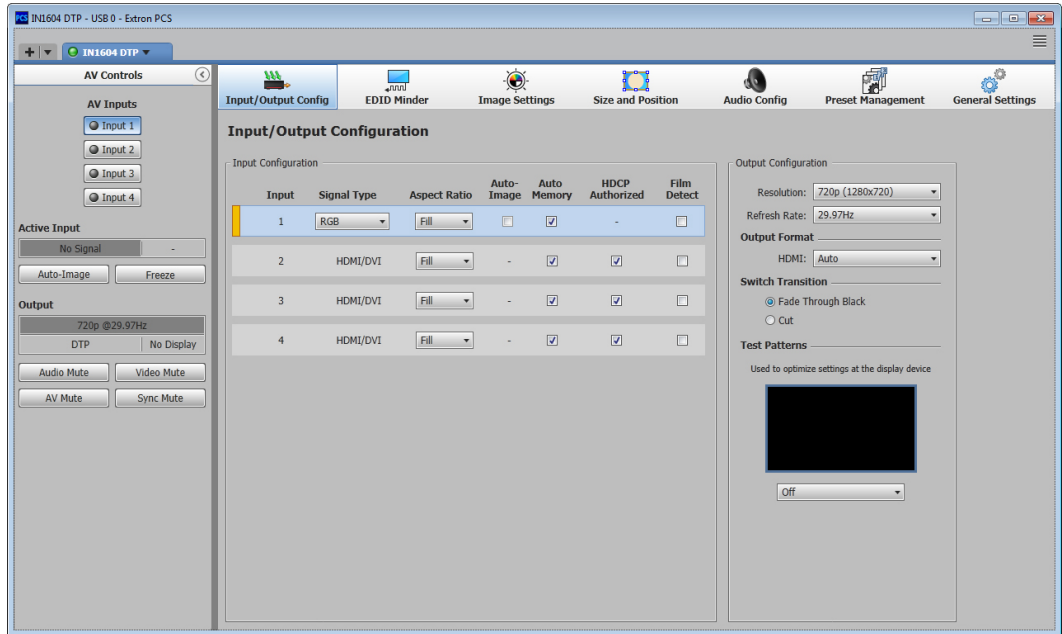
PCS IN1604 DTP - USB 0 - Extron PCS

IN1604 DTP

AV Controls

AV Inputs

Input 1
Input 2
Input 3
Input 4

Active Input

No Signal | -

Auto-Image
Freeze

Output

720p @29.97Hz

DTP | No Display

Audio Mute
Video Mute
AV Mute
Sync Mute

Input/Output Config
EDID Minder
Image Settings
Size and Position
Audio Config
Preset Management
General Settings

Input/Output Configuration

Input Configuration

| Input | Signal Type | Aspect Ratio | Auto-Image | Auto Memory | HDCP Authorized | Film Detect |
|---|---|---|---|---|---|---|
| 1 | RGB | Fill | ☐ | ☑ | - | ☐ |
| 2 | HDMI/DVI | Fill | - | ☑ | ☑ | ☐ |
| 3 | HDMI/DVI | Fill | - | ☑ | ☑ | ☐ |
| 4 | HDMI/DVI | Fill | - | ☑ | ☑ | ☐ |

Output Configuration

Resolution: 720p (1280x720)

Refresh Rate: 29.97Hz

Output Format

HDMI: Auto

Switch Transition

Fade Through Black

Cut

Test Patterns

Used to optimize settings at the display device

Off